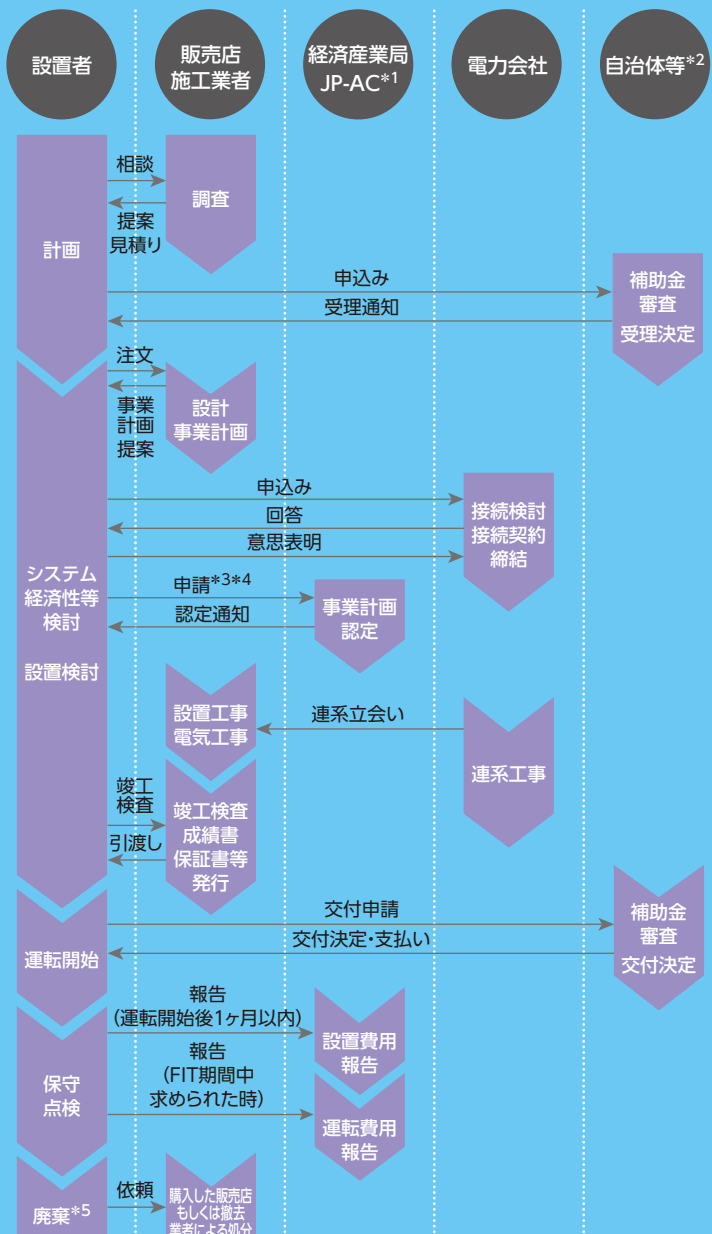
設置者

販売店
施工業者

経済産業局
JP-AC$^{*1}$

電力会社

自治体等$^{*2}$

計画

相談

調査

提案
見積り

申込み

受理通知

補助金
審査
受理決定

注文

事業
計画
提案

設計
事業計画

申込み

回答

意思表明

接続検討
接続契約
締結

システム
経済性等
検討

設置検討

申請$^{*3*4}$

認定通知

事業計画
認定

設置工事
電気工事

連系立会い

連系工事

竣工
検査

竣工検査
成績書
保証書等
発行

引渡し

交付申請

交付決定・支払い

補助金
審査
交付決定

運転開始

報告
（運転開始後1ヶ月以内）

設置費用
報告

報告
（FIT期間中
求められた時）

保守
点検

運転費用
報告

廃棄$^{*5}$

依頼

購入した販売店
もしくは撤去
業者による処分